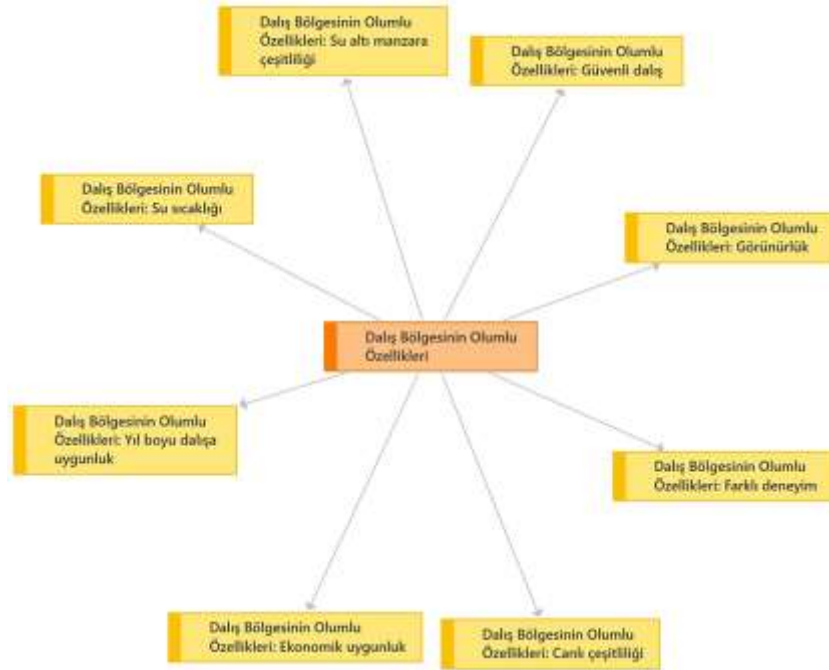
Dalış Bölgesinin Olumlu Özellikleri: Su altı manzara çeşitliliği

Dalış Bölgesinin Olumlu Özellikleri: Güvenli dalış

Dalış Bölgesinin Olumlu Özellikleri: Su sıcaklığı

Dalış Bölgesinin Olumlu Özellikleri: Görünürlük

Dalış Bölgesinin Olumlu Özellikleri

Dalış Bölgesinin Olumlu Özellikleri: Yıl boyu dalışa uygunluk

Dalış Bölgesinin Olumlu Özellikleri: Farklı deneyim

Dalış Bölgesinin Olumlu Özellikleri: Ekonomik uygunluk

Dalış Bölgesinin Olumlu Özellikleri: Canlı çeşitliliği